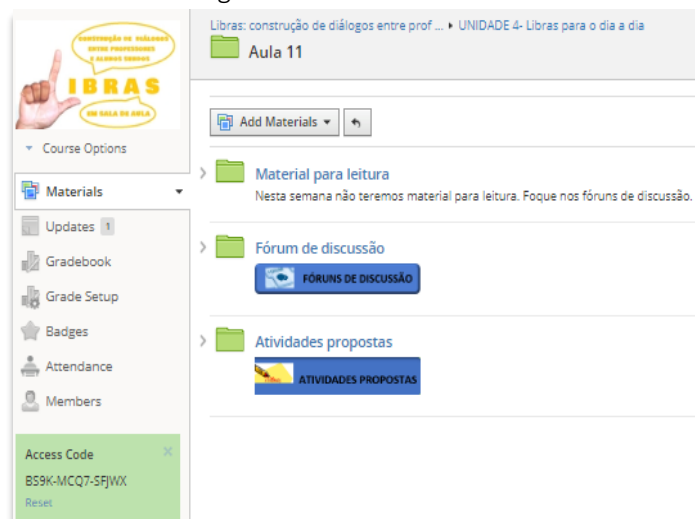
CONSTRUÇÃO DE DIÁLOGOS ENTRE PROFESSORES E ALUNOS SURDOS
LIBRAS
EM SALA DE AULA

Course Options

Materials

Updates 1

Gradebook

Grade Setup

Badges

Attendance

Members

Access Code
BS9K-MCQ7-SFJWX
Reset

Libras: construção de diálogos entre prof ... ▸ UNIDADE 4- Libras para o dia a dia

Aula 11

Add Materials

Material para leitura
Nesta semana não teremos material para leitura. Foque nos fóruns de discussão.

Fórum de discussão
FÓRUNS DE DISCUSSÃO

Atividades propostas
ATIVIDADES PROPOSTAS